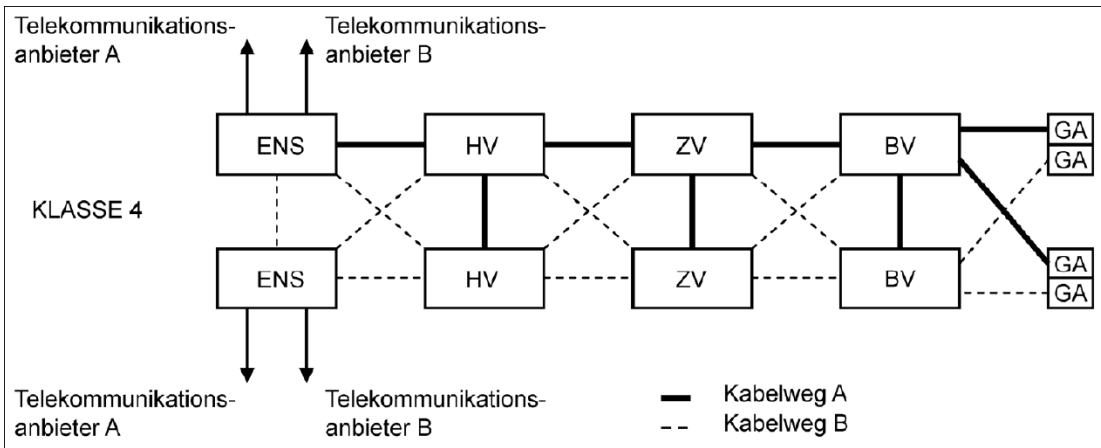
Telekommunikationsanbieter A

Telekommunikationsanbieter B

ENS

HV

ZV

BV

GA

GA

KLASSE 4

ENS

HV

ZV

BV

GA

GA

Telekommunikationsanbieter A

Telekommunikationsanbieter B

Kabelweg A

Kabelweg B